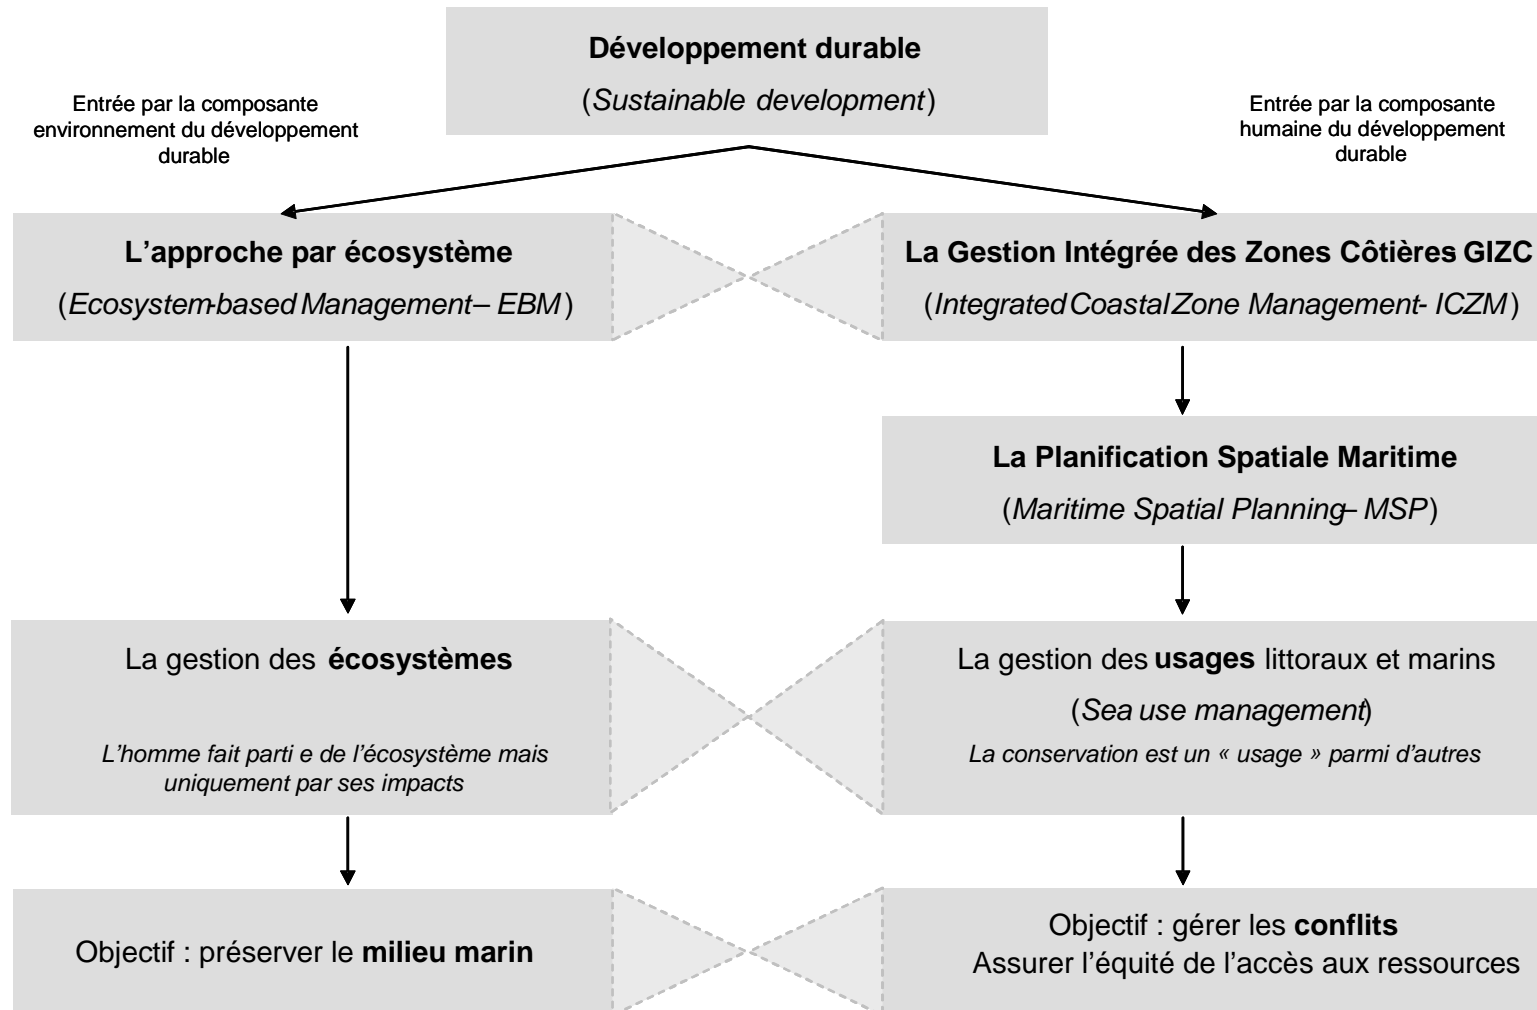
Développement durable

(Sustainable development)

Entrée par la composante environnement du développement durable

Entrée par la composante humaine du développement durable

L'approche par écosystème

(Ecosystem-based Management – EBM)

La Gestion Intégrée des Zones Côtières GIZC

(Integrated Coastal Zone Management - ICZM)

La Planification Spatiale Maritime

(Maritime Spatial Planning – MSP)

La gestion des écosystèmes

L'homme fait parti e de l'écosystème mais uniquement par ses impacts

La gestion des usages littoraux et marins

(Sea use management)

La conservation est un « usage » parmi d'autres

Objectif : préserver le milieu marin

Objectif : gérer les conflits
Assurer l'équité de l'accès aux ressources